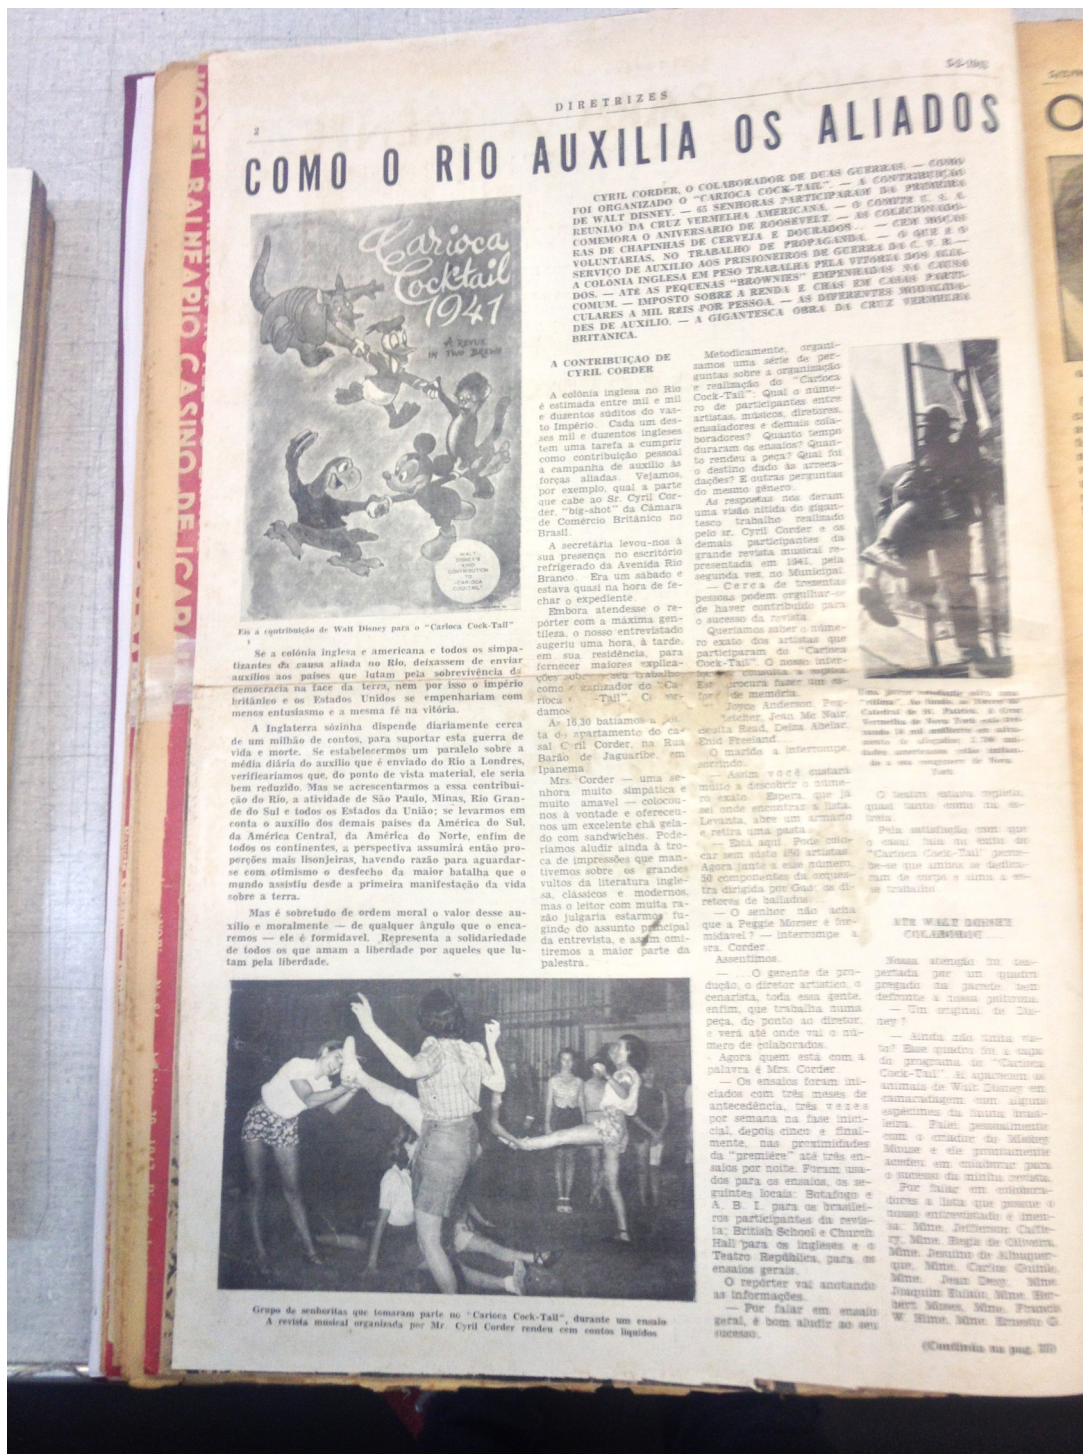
HOTEL BALNEARIO CASINO DE ICAR

5-2-1942

DIRETRIZES

2

COMO O RIO AUXILIA OS ALIADOS

CYRIL CORDER, O COLABORADOR DE DUAS GUERRAS. — COMO FOI ORGANIZADO O "CARIOCA COCK-TAIL". — A CONTRIBUIÇÃO DE WALT DISNEY. — 65 SENHORAS PARTICIPARAM DA PRIMEIRA REUNIÃO DA CRUZ VERMELHA AMERICANA. — O COMITÊ U. S. A. COMEMORA O ANIVERSARIO DE ROOSEVELT. — AS COLECIONADORAS DE CHAPINHAS DE CERVEJA E DOURADOS. — CEM MOÇOS VOLUNTARIAS, NO TRABALHO DE PROPAGANDA. — O QUE É O SERVIÇO DE AUXILIO AOS PRISIONEIROS DE GUERRA. — A COLONIA INGLESA EM PESO TRABALHA PELA VITORIA DOS ALIADOS. — ATÉ AS PEQUENAS "BROWNIES" EMPENHADAS NA CAUSA COMUM. — IMPOSTO SOBRE A RENDA E CHÁS EM CASAS PARTICULARES A MIL REIS POR PESSOA. — AS DIFERENTES MODALIDADES DE AUXILIO. — A GIGANTESCA OBRA DA CRUZ VERMELHA BRITANICA.

Carioca Cocktail 1941
A REVUE IN TWO BREWS
WALT DISNEY'S KIND CONTRIBUTION TO "CARIOCA COCKTAIL"

Eis a contribuição de Walt Disney para o "Carioca Cock-Tail"

Se a colônia inglesa e americana e todos os simpatizantes da causa aliada no Rio, deixassem de enviar auxilios aos países que lutam pela sobrevivência da democracia na face da terra, nem por isso o império britânico e os Estados Unidos se empenhariam com menos entusiasmo e a mesma fé na vitória.

A Inglaterra sòzinha dispende diariamente cerca de um milhão de contos, para suportar esta guerra de vida e morte. Se estabelecermos um paralelo sobre a média diária do auxilio que é enviado do Rio a Londres, verificariamos que, do ponto de vista material, ele seria bem reduzido. Mas se acrescentarmos a essa contribuição do Rio, a atividade de São Paulo, Minas, Rio Grande do Sul e todos os Estados da União; se levarmos em conta o auxilio dos demais países da América do Sul, da América Central, da América do Norte, enfim de todos os continentes, a perspectiva assumirá então proporções mais lisonjeiras, havendo razão para aguardar-se com otimismo o desfecho da maior batalha que o mundo assistiu desde a primeira manifestação da vida sobre a terra.

Mas é sobretudo de ordem moral o valor desse auxilio e moralmente — de qualquer ângulo que o encaremos — ele é formidavel. Representa a solidariedade de todos os que amam a liberdade por aqueles que lutam pela liberdade.

A CONTRIBUIÇÃO DE CYRIL CORDER

A colônia inglesa no Rio é estimada entre mil e mil e duzentos súditos do vasto Império. Cada um desses mil e duzentos ingleses tem uma tarefa a cumprir como contribuição pessoal à campanha de auxilio às forças aliadas. Vejamos, por exemplo, qual a parte que cabe ao Sr. Cyril Corder, "big-shot" da Câmara de Comércio Britânico no Brasil.

A secretária levou-nos à sua presença no escritório refrigerado da Avenida Rio Branco. Era um sabado e estava quasi na hora de fechar o expediente.

Embora atendesse o repórter com a máxima gentileza, o nosso entrevistado sugeriu uma hora, à tarde, em sua residência, para fornecer maiores explicações sobre o seu trabalho como organizador do "Carioca Cock-Tail". Concordamos.

Às 16,30 batiamos à porta do apartamento do casal Cyril Corder, na Rua Barão de Jaguaribe, em Ipanema.

Mrs. Corder — uma senhora muito simpática e muito amavel — colocou-nos à vontade e ofereceu-nos um excelente chá gelado com sandwiches. Poderíamos aludir ainda à troca de impressões que mantivemos sobre os grandes vultos da literatura inglesa, clássicos e modernos, mas o leitor com muita razão julgaria estarmos fugindo do assunto principal da entrevista, e assim omitiremos a maior parte da palestra.

Metodicamente, organizamos uma série de perguntas sobre a organização e realização do "Carioca Cock-Tail": Qual o número de participantes entre artistas, músicos, diretores, ensaiadores e demais colaboradores? Quanto tempo duraram os ensaios? Quanto rendeu a peça? Qual foi o destino dado às arrecadações? E outras perguntas do mesmo gênero.

As respostas nos deram uma visão nítida do gigantesco trabalho realizado pelo sr. Cyril Corder e os demais participantes da grande revista musical representada em 1941, pela segunda vez, no Municipal. Cerca de trezentas pessoas podem orgulhar-se de haver contribuido para o sucesso da revista.

Queriamos saber o número exato dos artistas que participaram do "Carioca Cock-Tail". O nosso interlocutor consulta a esposa, e procura fazer um esforço de memória.

— Joyce Anderson, Peggy Fletcher, Jean Mc Nair, Rosita Read, Delza Abelar, Enid Freeland...

O marido a interrompe, sorrindo.

— Assim você custará muito a descobrir o número exato. Espera, que já sei onde encontrar a lista. Levanta, abre um armario e retira uma pasta.

— Está aqui. Pode colocar sem susto 180 artistas. Agora junte a esse número 30 componentes da orquestra dirigida por Gadé, os diretores de bailados.

— O senhor não acha que a Peggie Morser é formidavel? — interrompe a sra. Corder.

Assentimos.

— ... O gerente de produção, o diretor artistico, o cenarista, toda essa gente, enfim, que trabalha numa peça, do ponto ao diretor, e verá até onde vai o número de colaborados.

Agora quem está com a palavra é Mrs. Corder.

— Os ensaios foram iniciados com três meses de antecedência, três vezes por semana na fase inicial, depois cinco e finalmente, nas proximidades da "première" até três ensaios por noite. Foram usados para os ensaios, os seguintes locais: Botafogo e A. B. I. para os brasileiros participantes da revista; British School e Church Hall para os ingleses e o Teatro Republica, para os ensaios gerais.

O repórter vai anotando as informações.

— Por falar em ensaio geral, é bom aludir ao seu sucesso.

Uma jovem voluntaria ativa, uma "vitima", ao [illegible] Catedral de St. Patrick, a Cruz Vermelha de Nova York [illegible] 10 mil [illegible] de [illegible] americanas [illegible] de Nova York

O teatro estava repleto, quasi tanto como na estréia.

Pela satisfação com que o casal fala do exito do "Carioca Cock-Tail" percebe-se que ambos se dedicaram de corpo e alma a esse trabalho.

ATÉ WALT DISNEY COLABOROU

Nossa atenção foi despertada por um quadro pregado na parede, bem defronte à nossa poltrona.

— Um original de Disney!

— Ainda não tinha visto? Esse quadro foi a capa do programa do "Carioca Cock-Tail". Aí aparecem os animais de Walt Disney em camaradagem com algumas espécimes da fauna brasileira. Falei pessoalmente com o criador de Mickey Mouse e ele prontamente acedeu em colaborar para o sucesso da minha revista.

— Por falar em colaboradores a lista que possuo o nosso entrevistado é imensa: Mme. Jefferson Caffery, Mme. Regis de Oliveira, Mme. Jesuino de Albuquerque, Mme. Carlos Guinle, Mme. Jean Desy, Mme. Joaquim Eulalio, Mme. Herbert Moses, Mme. Francis W. Hime, Mme. Ernesto G.

(Continúa na pag. 39)

Grupo de senhoritas que tomaram parte no "Carioca Cock-Tail", durante um ensaio
A revista musical organizada por Mr. Cyril Corder rendeu cem contos liquidos